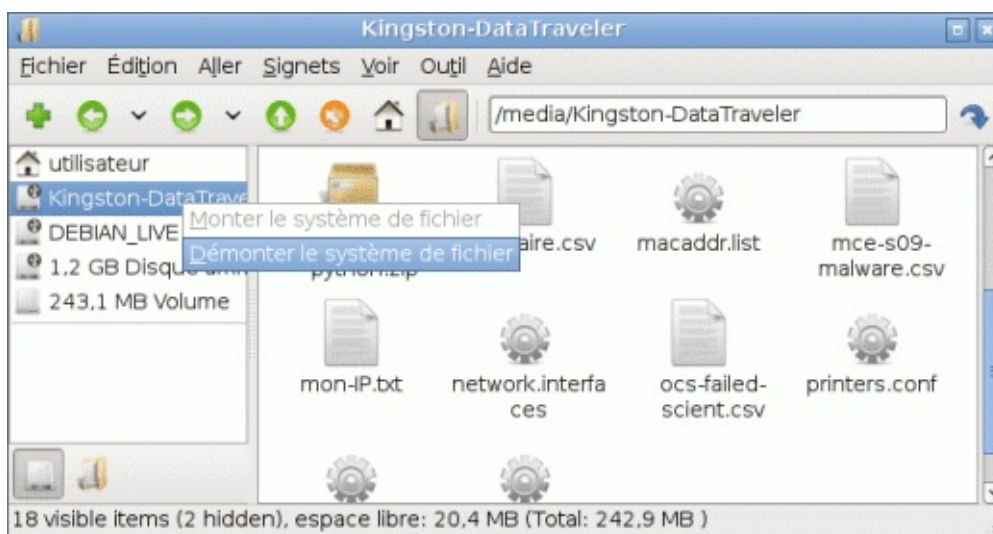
Kingston-DataTraveler

Fichier Édition Aller Signets Voir Outil Aide

/media/Kingston-DataTraveler

utilisateur
Kingston-DataTrave
DEBIAN_LIVE
1,2 GB Disque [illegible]
243,1 MB Volume

Monter le système de fichier
Démonter le système de fichier

python.zip
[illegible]aire.csv
macaddr.list
mce-s09-malware.csv
mon-IP.txt
network.interfaces
ocs-failed-scient.csv
printers.conf

18 visible items (2 hidden), espace libre: 20,4 MB (Total: 242,9 MB )